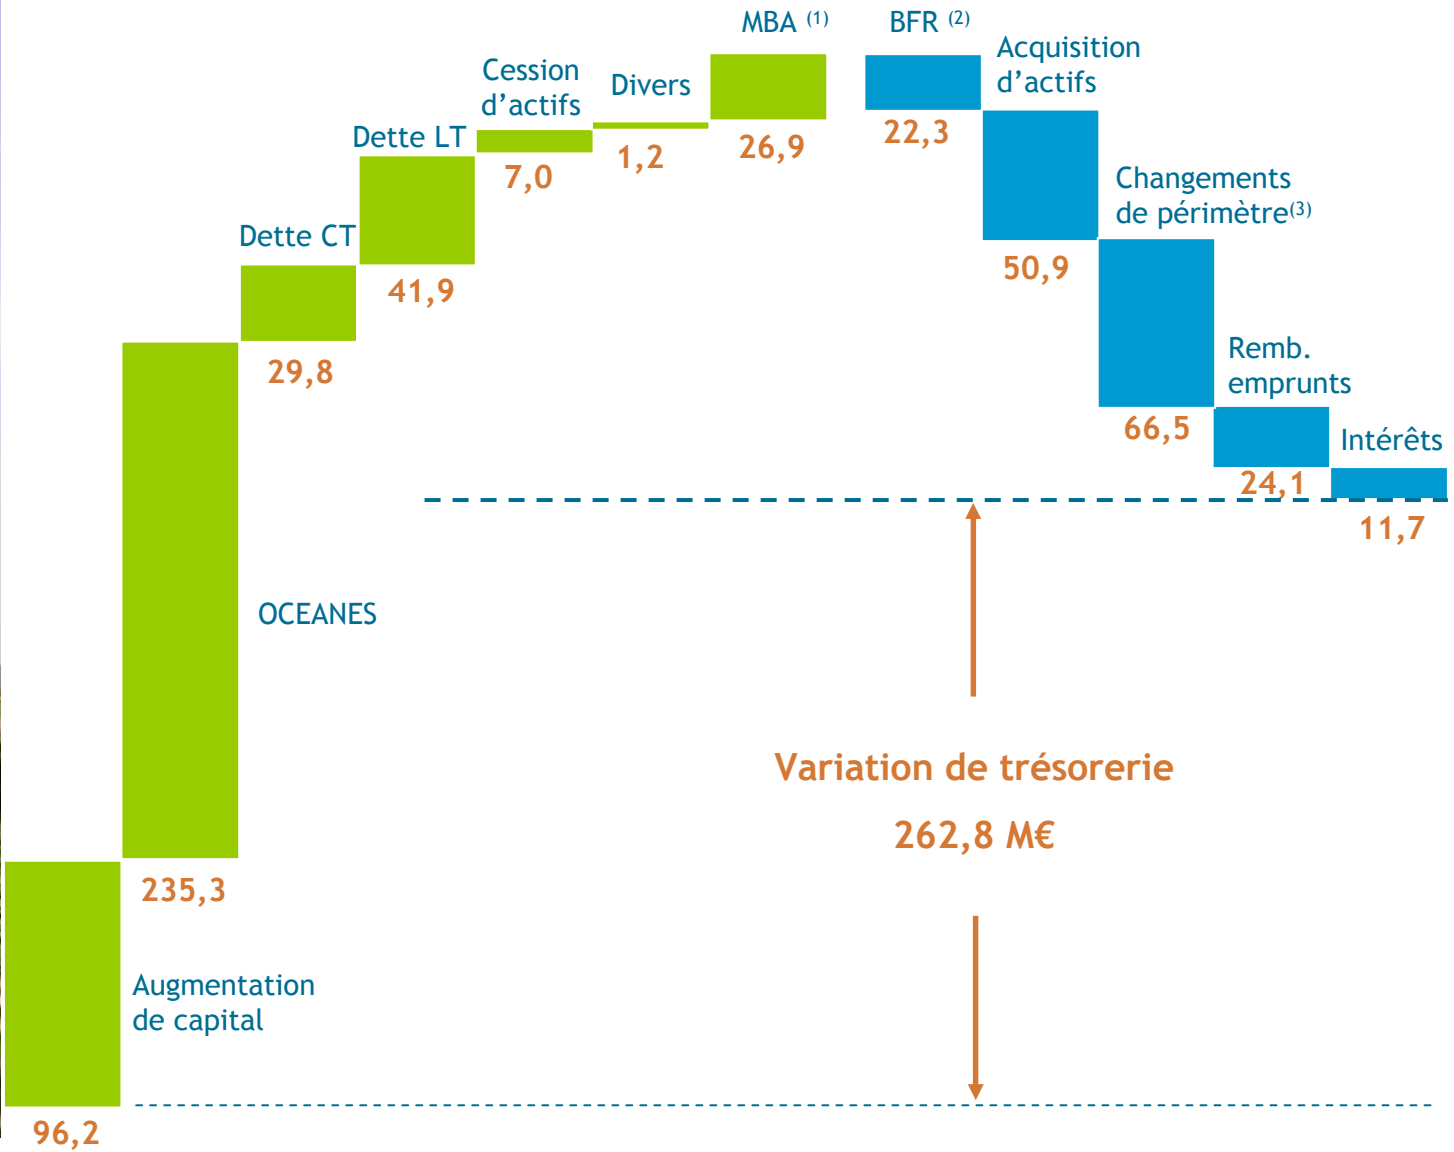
MBA $^{(1)}$

BFR $^{(2)}$

Acquisition d’actifs

Cession d’actifs

Divers

Dette LT

7,0

1,2

26,9

22,3

Changements de périmètre$^{(3)}$

Dette CT

41,9

50,9

29,8

Remb. emprunts

66,5

Intérêts

24,1

11,7

OCEANES

Variation de trésorerie

262,8 M€

235,3

Augmentation de capital

96,2